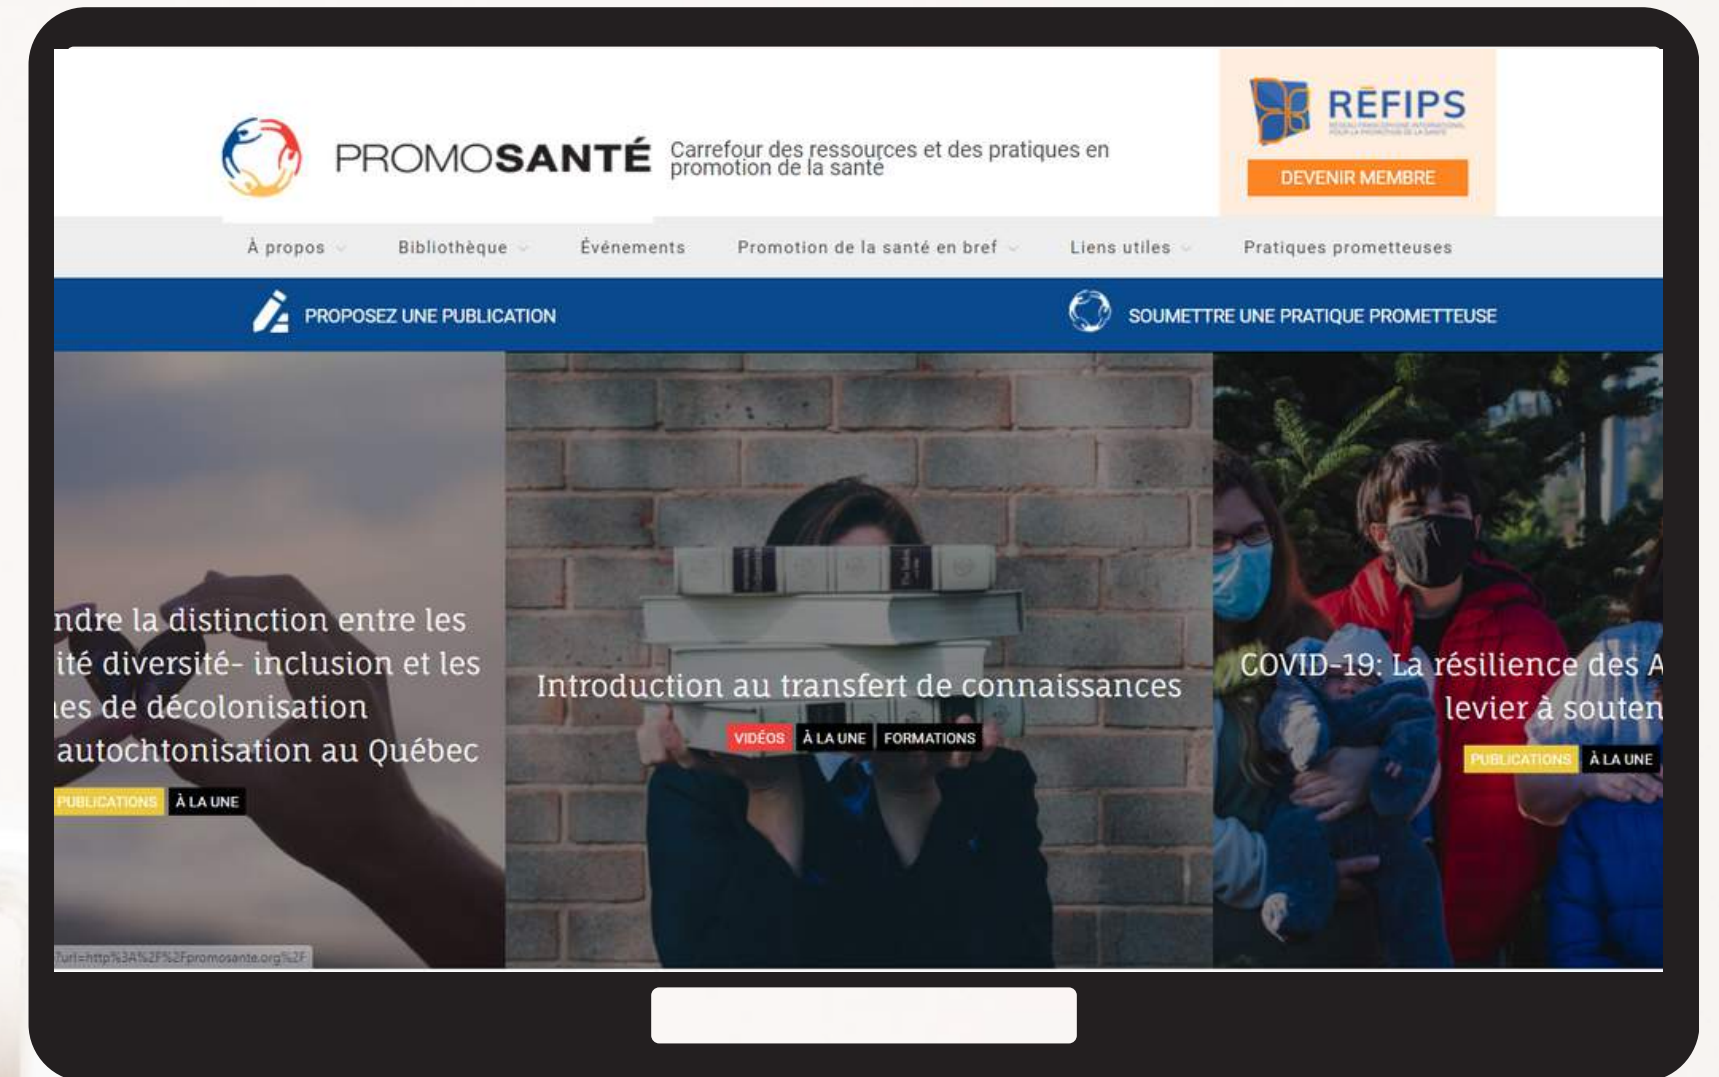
PROMOSANTÉ Carrefour des ressources et des pratiques en promotion de la santé

RÉFIPS

DEVENIR MEMBRE

À propos Bibliothèque Événements Promotion de la santé en bref Liens utiles Pratiques prometteuses

PROPOSEZ UNE PUBLICATION

SOUMETTRE UNE PRATIQUE PROMETTEUSE

ndre la distinction entre les ité diversité- inclusion et les ıes de décolonisation autochtonisation au Québec

PUBLICATIONS À LA UNE

Introduction au transfert de connaissances

VIDÉOS À LA UNE FORMATIONS

COVID-19: La résilience des A levier à souten

PUBLICATIONS À LA UNE

?url=http%3A%2F%2Fpromosante.org%2F